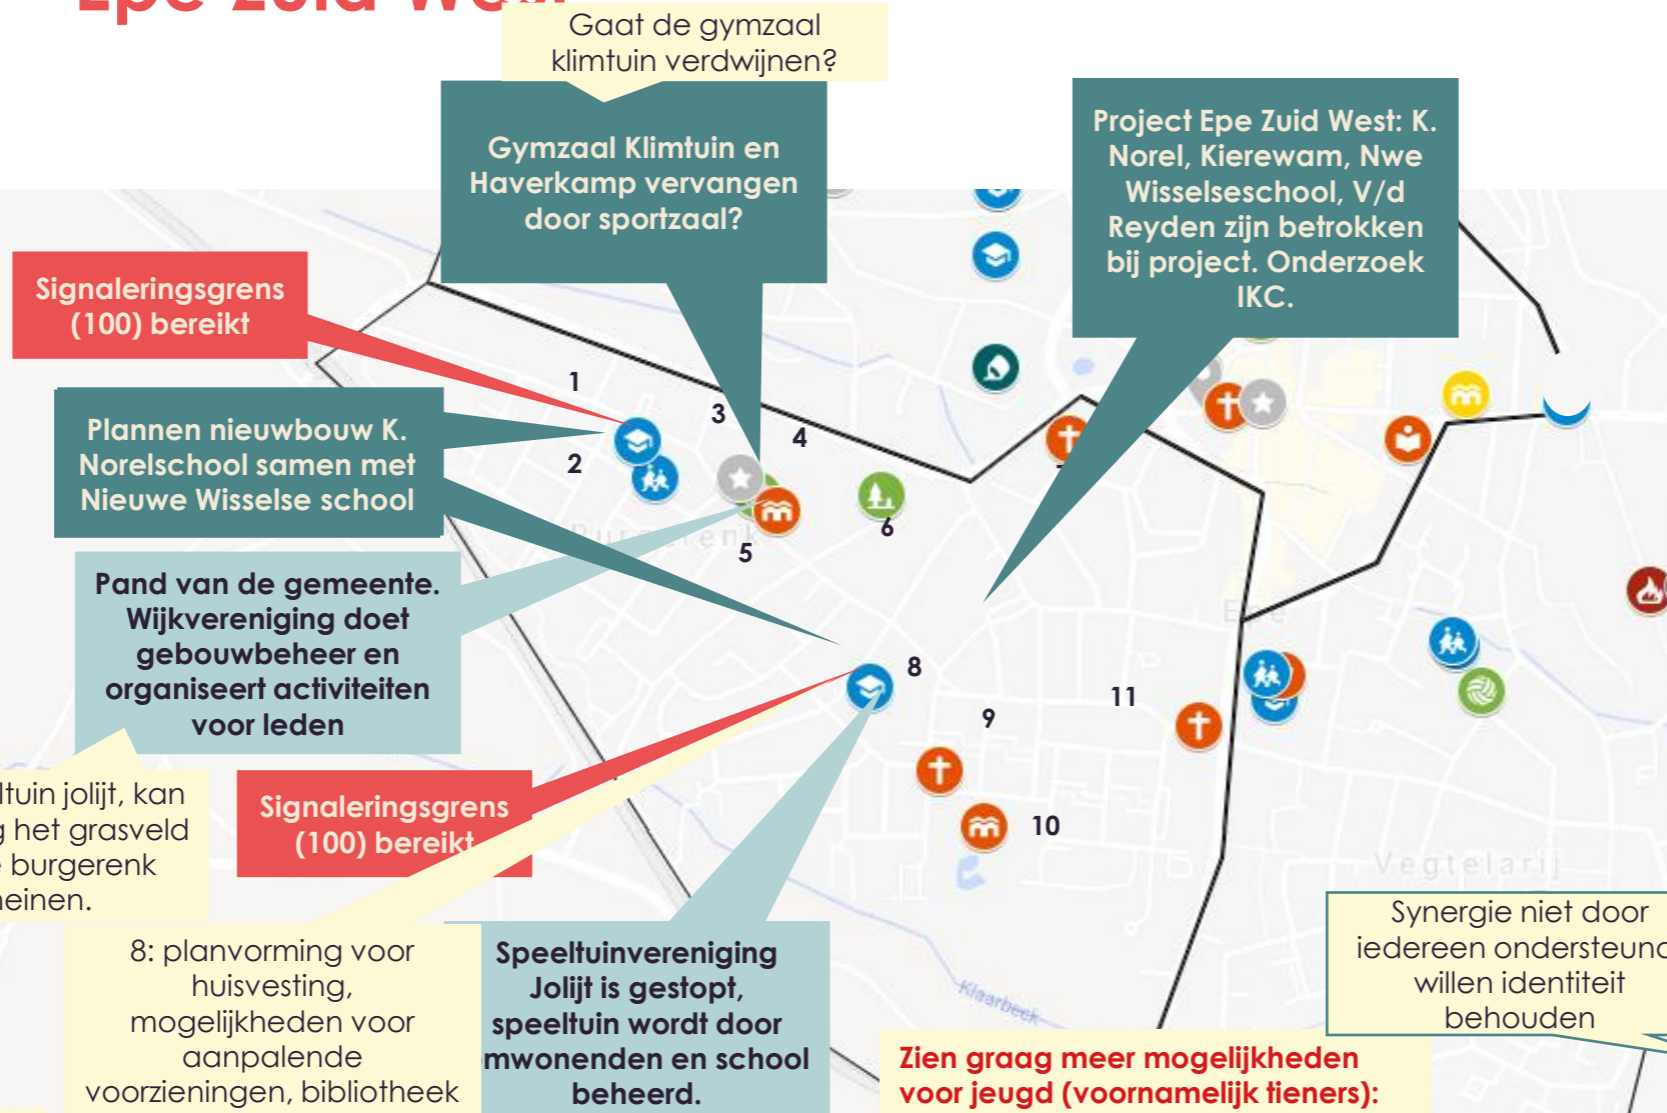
Epe Zuid West

Gaat de gymzaal klimtuin verdwijnen?

Gymzaal Klimtuin en Haverkamp vervangen door sportzaal?

Project Epe Zuid West: K. Norel, Kierewam, Nwe Wisselseschool, V/d Reyden zijn betrokken bij project. Onderzoek IKC.

Signaleringsgrens (100) bereikt

Plannen nieuwbouw K. Norelschool samen met Nieuwe Wisselse school

Pand van de gemeente. Wijkvereniging doet gebouwbeheer en organiseert activiteiten voor leden

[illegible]ltuin jolijt, kan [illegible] het grasveld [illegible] burgerenk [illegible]einen.

Signaleringsgrens (100) bereikt

8: planvorming voor huisvesting, mogelijkheden voor aanpalende voorzieningen, bibliotheek

Speeltuinvereniging Jolijt is gestopt, speeltuin wordt door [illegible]mwonenden en school beheerd.

Synergie niet door iedereen ondersteun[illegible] willen identiteit behouden

Zien graag meer mogelijkheden voor jeugd (voornamelijk tieners):

1
2
3
4
5
6
8
9
10
11

Burgerenk
Epe
Vegtelarij
Klaarbeek